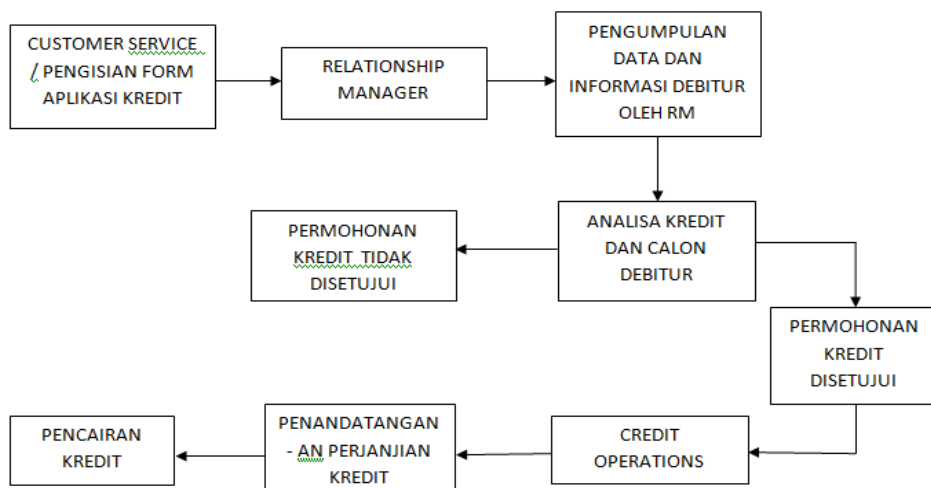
CUSTOMER SERVICE / PENGISIAN FORM APLIKASI KREDIT

RELATIONSHIP MANAGER

PENGUMPULAN DATA DAN INFORMASI DEBITUR OLEH RM

ANALISA KREDIT DAN CALON DEBITUR

PERMOHONAN KREDIT TIDAK DISETUJUI

PERMOHONAN KREDIT DISETUJUI

CREDIT OPERATIONS

PENANDATANGAN - AN PERJANJIAN KREDIT

PENCAIRAN KREDIT